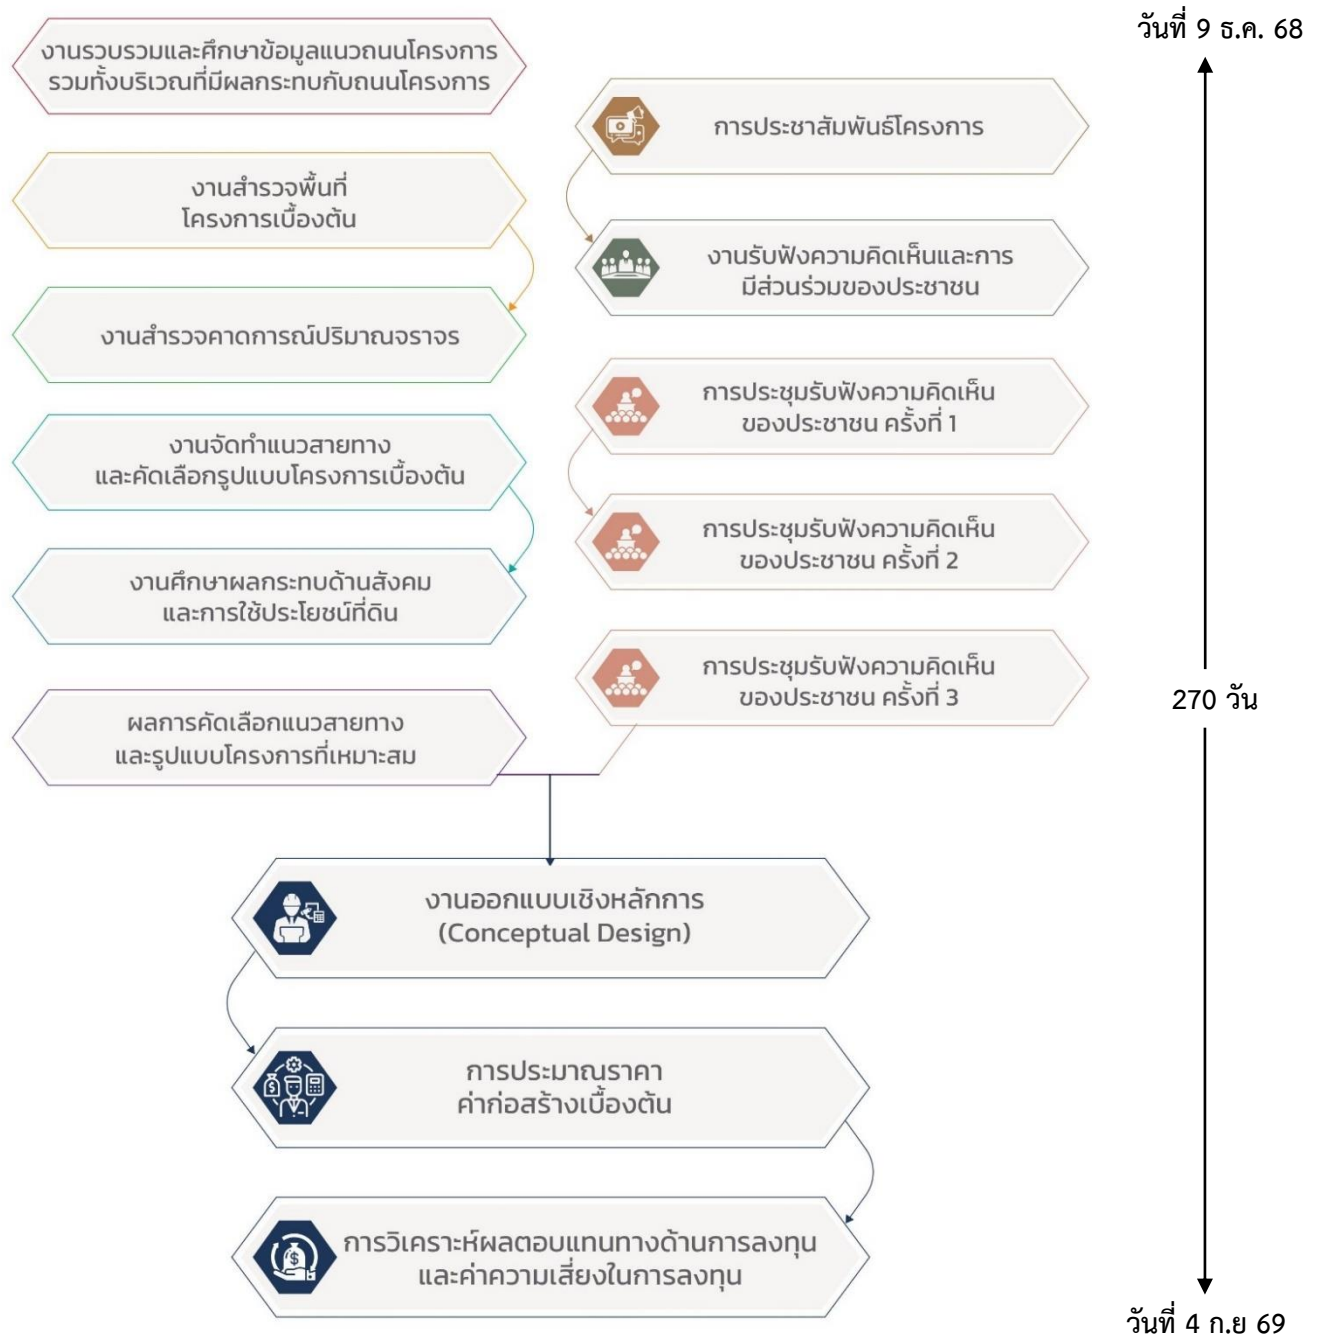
วันที่ 9 ธ.ค. 68

งานรวบรวมและศึกษาข้อมูลแนวถนนโครงการ รวมทั้งบริเวณที่มีผลกระทบกับถนนโครงการ

งานสำรวจพื้นที่ โครงการเบื้องต้น

งานสำรวจคาดการณ์ปริมาณจราจร

งานจัดทำแนวสายทาง และคัดเลือกรูปแบบโครงการเบื้องต้น

งานศึกษาผลกระทบด้านสังคม และการใช้ประโยชน์ที่ดิน

ผลการคัดเลือกแนวสายทาง และรูปแบบโครงการที่เหมาะสม

การประชาสัมพันธ์โครงการ

งานรับฟังความคิดเห็นและการ มีส่วนร่วมของประชาชน

การประชุมรับฟังความคิดเห็น ของประชาชน ครั้งที่ 1

การประชุมรับฟังความคิดเห็น ของประชาชน ครั้งที่ 2

การประชุมรับฟังความคิดเห็น ของประชาชน ครั้งที่ 3

270 วัน

งานออกแบบเชิงหลักการ (Conceptual Design)

การประมาณราคา ค่าก่อสร้างเบื้องต้น

การวิเคราะห์ผลตอบแทนทางด้านการลงทุน และค่าความเสี่ยงในการลงทุน

วันที่ 4 ก.ย 69